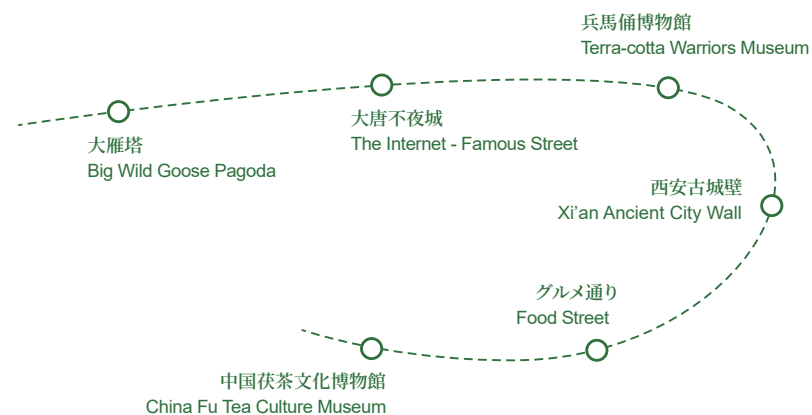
兵馬俑博物館
Terra-cotta Warriors Museum

大雁塔
Big Wild Goose Pagoda

大唐不夜城
The Internet - Famous Street

西安古城壁
Xi'an Ancient City Wall

グルメ通り
Food Street

中国茯茶文化博物館
China Fu Tea Culture Museum